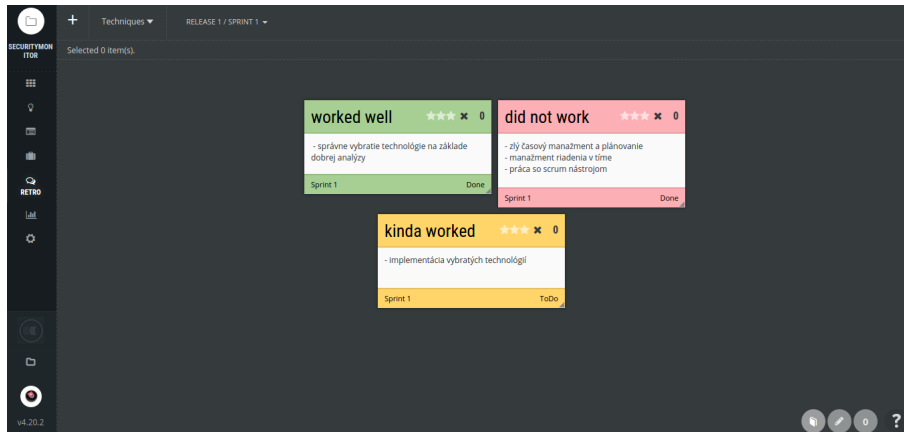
SECURITYMONITOR

+ Techniques ▾ RELEASE 1 / SPRINT 1 ▾

Selected 0 item(s).

RETRO

worked well 0
- správne vybratie technológie na základe dobrej analýzy
Sprint 1 Done

did not work 0
- zlý časový manažment a plánovanie
- manažment riadenia v tíme
- práca so scrum nástrojom
Sprint 1 Done

kinda worked 0
- implementácia vybratých technológií
Sprint 1 ToDo

v4.20.2

0 ?